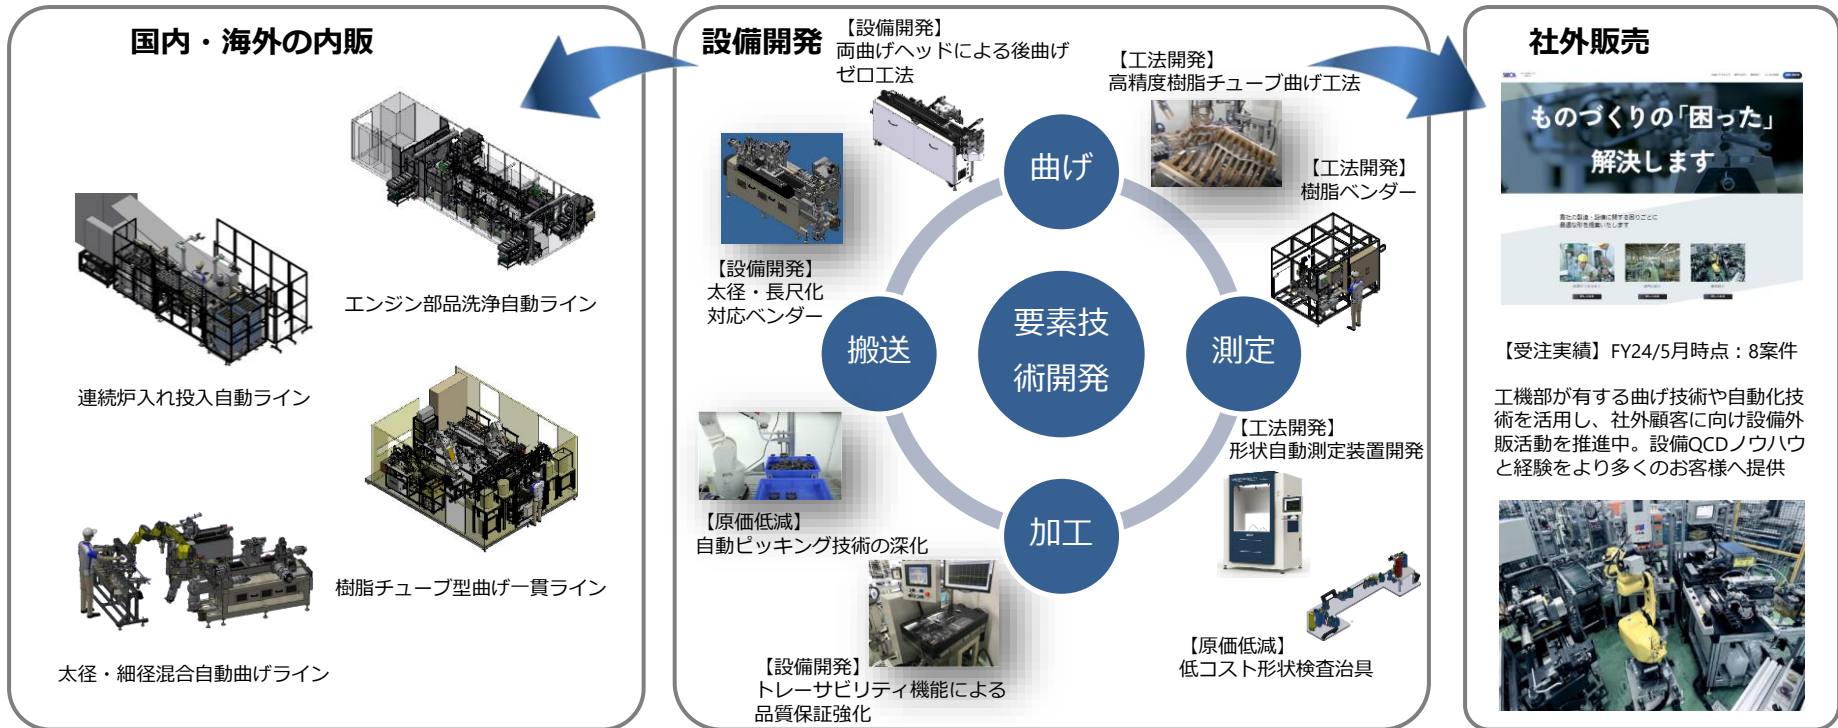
国内・海外の内販

エンジン部品洗浄自動ライン

連続炉入れ投入自動ライン

樹脂チューブ型曲げ一貫ライン

太径・細径混合自動曲げライン

設備開発

【設備開発】
両曲げヘッドによる後曲げゼロ工法

【工法開発】
高精度樹脂チューブ曲げ工法

【工法開発】
樹脂ベンダー

【設備開発】
太径・長尺化対応ベンダー

曲げ

搬送

要素技術開発

測定

加工

【工法開発】
形状自動測定装置開発

【原価低減】
自動ピッキング技術の深化

【原価低減】
低コスト形状検査治具

【設備開発】
トレーサビリティ機能による品質保証強化

社外販売

ものづくりの「困った」
解決します

【受注実績】FY24/5月時点：8案件

工機部が有する曲げ技術や自動化技術を活用し、社外顧客に向け設備外販活動を推進中。設備QCDノウハウと経験をより多くのお客様へ提供